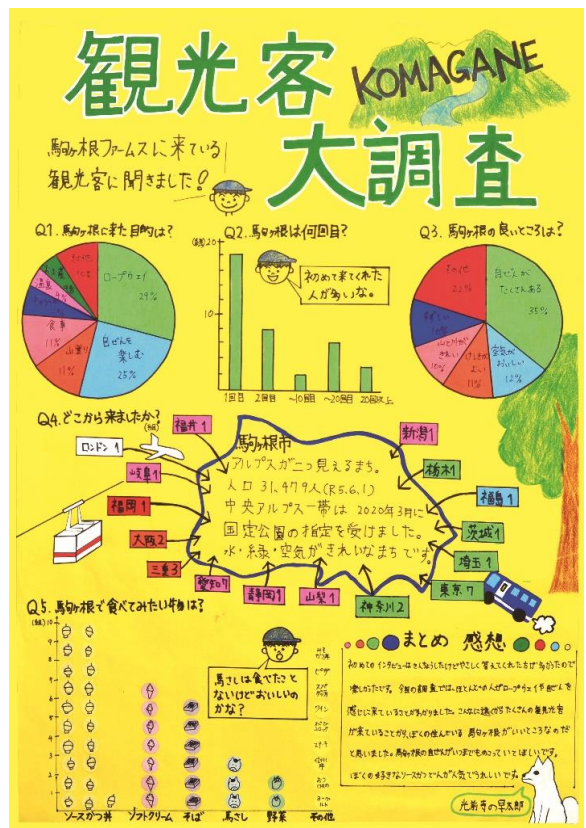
観光客
KOMAGANE
大調査

駒ヶ根ファームスに来ている観光客に聞きました!

Q1. 駒ヶ根に来た目的は?

ロープウェイ 29%
自ぜんを楽しむ 25%
山登り 11%
食事 11%
温泉 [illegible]
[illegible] 10%
その他 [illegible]

Q2. 駒ヶ根は何回目?

(組) 20
10
1回目
2回目
~10回目
~20回目
20回以上

初めて来てくれた人が多いな。

Q3. 駒ヶ根の良いところは?

自ぜんがたくさんある 35%
空気がきれい 12%
けしきがよい 11%
山が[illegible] 11%
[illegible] 9%
その他 22%

Q4. どこから来ましたか?

(組)
ロンドン 1
福井 1
岐阜 1
福岡 1
大阪 2
三重 3
愛知 7
静岡 1
山梨 1
神奈川 2
東京 7
埼玉 1
茨城 1
福島 1
栃木 1
新潟 1

駒ヶ根市
アルプスが二つ見えるまち。
人口 31,479人(R5.6.1)
中央アルプス一帯は 2020年3月に国定公園の指定を受けました。
水・緑・空気がきれいなまちです。

Q5. 駒ヶ根で食べてみたい物は?

(組) 15
10
5
ソースかつ丼
ソフトクリーム
そば
馬さし
野菜
その他

馬さしは食べたことないけどおいしいのかな?

まとめ 感想

初めてのインタビューはきんちょうしたけどやさしく答えてくれたもので、楽しかったです。今回の調査では、ほとんどの人がロープウェイや自ぜんを感じに来ていることがわかりました。これほど遠くからたくさんの観光客が来ていることがわかりました。ぼくの住んでいる駒ヶ根が、すてきなまちだと思いました。駒ヶ根の良さがいろんな人に伝わっていってほしいです。ぼくの好きなソースかつどんが人気でうれしいです。

光前寺の早太郎